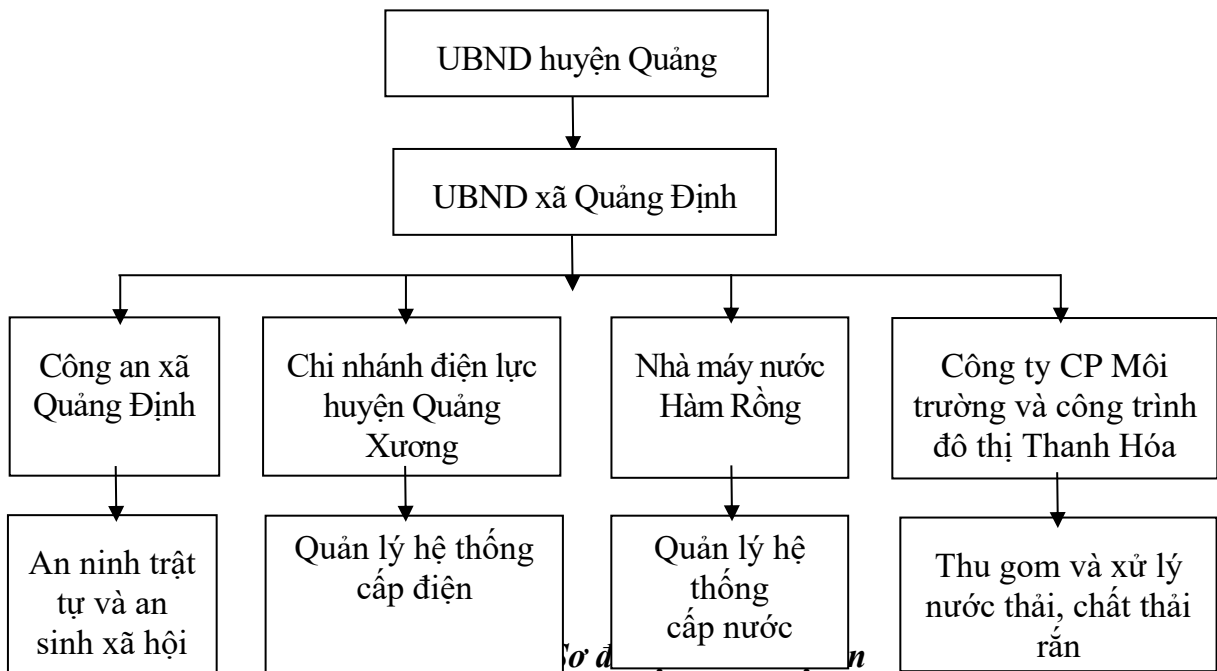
UBND huyện Quảng

UBND xã Quảng Định

Công an xã Quảng Định

Chi nhánh điện lực huyện Quảng Xương

Nhà máy nước Hàm Rồng

Công ty CP Môi trường và công trình đô thị Thanh Hóa

An ninh trật tự và an sinh xã hội

Quản lý hệ thống cấp điện

Quản lý hệ thống cấp nước

Thu gom và xử lý nước thải, chất thải rắn

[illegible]ơ đ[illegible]n